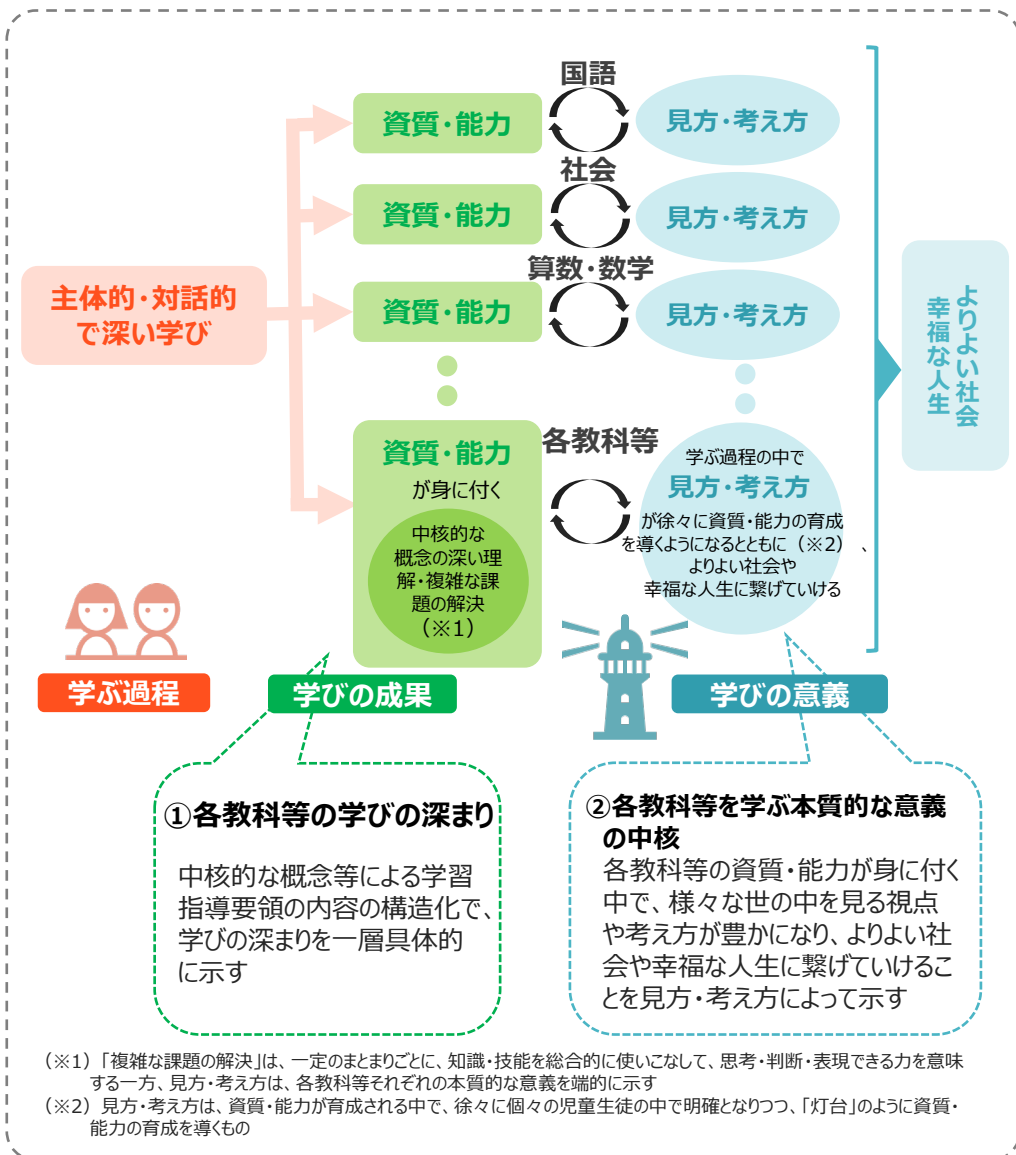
国語

資質・能力

見方・考え方

社会

資質・能力

見方・考え方

算数・数学

資質・能力

見方・考え方

主体的・対話的で深い学び

よりよい社会
幸福な人生

資質・能力
が身に付く

中核的な概念の深い理解・複雑な課題の解決
（※1）

各教科等

学ぶ過程の中で
見方・考え方
が徐々に資質・能力の育成を導くようになるとともに（※2）、よりよい社会や幸福な人生に繋げていける

学ぶ過程

学びの成果

学びの意義

①各教科等の学びの深まり

中核的な概念等による学習指導要領の内容の構造化で、学びの深まりを一層具体的に示す

②各教科等を学ぶ本質的な意義の中核

各教科等の資質・能力が身に付く中で、様々な世の中を見る視点や考え方が豊かになり、よりよい社会や幸福な人生に繋げていけることを見方・考え方によって示す

（※1）「複雑な課題の解決」は、一定のまとまりごとに、知識・技能を総合的に使いこなして、思考・判断・表現できる力を意味する一方、見方・考え方は、各教科等それぞれの本質的な意義を端的に示す
（※2）見方・考え方は、資質・能力が育成される中で、徐々に個々の児童生徒の中で明確となりつつ、「灯台」のように資質・能力の育成を導くもの